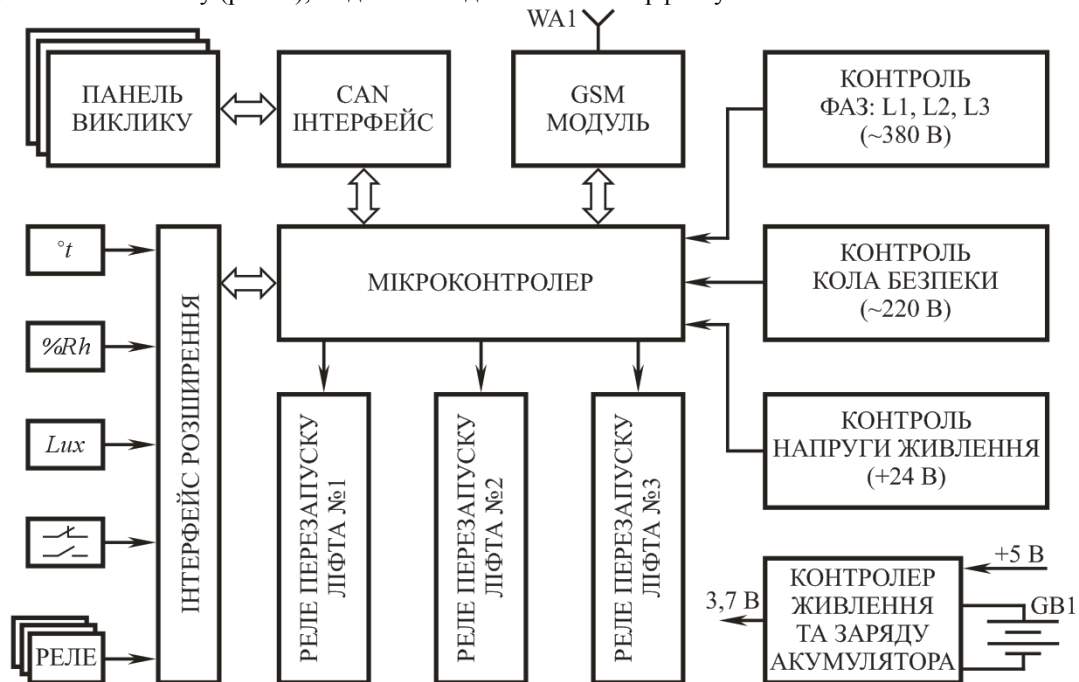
WA1

ПАНЕЛЬ ВИКЛИКУ

CAN ІНТЕРФЕЙС

GSM МОДУЛЬ

КОНТРОЛЬ ФАЗ: L1, L2, L3 (~380 В)

$°t$

ІНТЕРФЕЙС РОЗШИРЕННЯ

МІКРОКОНТРОЛЕР

КОНТРОЛЬ КОЛА БЕЗПЕКИ (~220 В)

$\%Rh$

$Lux$

РЕЛЕ ПЕРЕЗАПУСКУ ЛІФТА №1

РЕЛЕ ПЕРЕЗАПУСКУ ЛІФТА №2

РЕЛЕ ПЕРЕЗАПУСКУ ЛІФТА №3

КОНТРОЛЬ НАПРУГИ ЖИВЛЕННЯ (+24 В)

+5 В

3,7 В

КОНТРОЛЕР ЖИВЛЕННЯ ТА ЗАРЯДУ АКУМУЛЯТОРА

GB1

РЕЛЕ